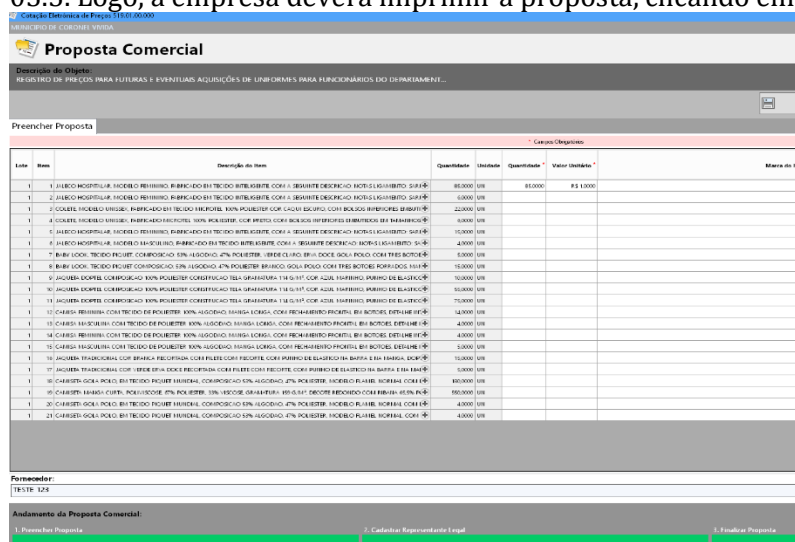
03.3. Logo, a empresa deverá imprimir a proposta, clicando em

Cotação Eletrônica de Preços 519.01.00.000
MUNICÍPIO DE CORONEL VIVIDA

Proposta Comercial

Descrição do Objeto:
REGISTRO DE PREÇOS PARA FUTURAS E EVENTUAIS AQUISIÇÕES DE UNIFORMES PARA FUNCIONÁRIOS DO DEPARTAMENT...

Preencher Proposta

* Campos Obrigatórios

| Lote | Item | Descrição do Item | Quantidade | Unidade | Quantidade * | Valor Unitário * | Marca do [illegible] |
|---|---|---|---|---|---|---|---|
| 1 | 1 | JALECO HOSPITALAR, MODELO FEMININO, FABRICADO EM TECIDO INTELIGENTE, COM A SEGUINTE DESCRICAO: NOTAS LIGAMENTO: SARJ | 80,0000 | UN | 80,0000 | R$ 1,0000 | |
| 1 | 2 | JALECO HOSPITALAR, MODELO FEMININO, FABRICADO EM TECIDO INTELIGENTE, COM A SEGUINTE DESCRICAO: NOTAS LIGAMENTO: SARJ | 6,0000 | UN | | | |
| 1 | 3 | COLETE, MODELO UNISSEX, FABRICADO EM TECIDO MICROFIBRA, 100% POLIESTER, COR CAQUI ESCURO, COM BOLSOS INFERIORES EMBUTI | 22,0000 | UN | | | |
| 1 | 4 | COLETE, MODELO UNISSEX, FABRICADO MICROTEL 100% POLIESTER, COR PRETO, COM BOLSOS INFERIORES EMBUTIDOS EM TAMANHOS | 6,0000 | UN | | | |
| 1 | 5 | JALECO HOSPITALAR, MODELO FEMININO, FABRICADO EM TECIDO INTELIGENTE, COM A SEGUINTE DESCRICAO: NOTAS LIGAMENTO: SARJ | 10,0000 | UN | | | |
| 1 | 6 | JALECO HOSPITALAR, MODELO MASCULINO, FABRICADO EM TECIDO INTELIGENTE, COM A SEGUINTE DESCRICAO: NOTAS LIGAMENTO: SARJ | 4,0000 | UN | | | |
| 1 | 7 | BABY LOOK, TECIDO PIQUET, COMPOSICAO: 53% ALGODAO, 47% POLIESTER, VERDE CLARO, ERVA DOCE GOLA POLO, COM TRES BOTOE | 8,0000 | UN | | | |
| 1 | 8 | BABY LOOK, TECIDO PIQUET COMPOSICAO: 53% ALGODAO, 47% POLIESTER BRANCO, GOLA POLO, COM TRES BOTOES FORRADOS, MAN | 15,0000 | UN | | | |
| 1 | 9 | JAQUETA DOPPER, COMPOSICAO 100% POLIESTER CONSTITUICAO TELA GRAMATURA 114 G/M², COR AZUL MARINHO, PUNHO DE ELASTICO | 10,0000 | UN | | | |
| 1 | 10 | JAQUETA DOPPER, COMPOSICAO 100% POLIESTER CONSTITUICAO TELA GRAMATURA 114 G/M², COR AZUL MARINHO, PUNHO DE ELASTICO | 50,0000 | UN | | | |
| 1 | 11 | JAQUETA DOPPER, COMPOSICAO 100% POLIESTER CONSTITUICAO TELA GRAMATURA 114 G/M², COR AZUL MARINHO, PUNHO DE ELASTICO | 70,0000 | UN | | | |
| 1 | 12 | CAMISA FEMININA COM TECIDO DE POLIESTER 100% ALGODAO, MANGA LONGA, COM FECHAMENTO FRONTAL EM BOTOES, DETALHE EM | 24,0000 | UN | | | |
| 1 | 13 | CAMISA MASCULINA COM TECIDO DE POLIESTER 100% ALGODAO, MANGA LONGA, COM FECHAMENTO FRONTAL EM BOTOES, DETALHE | 4,0000 | UN | | | |
| 1 | 14 | CAMISA FEMININA COM TECIDO DE POLIESTER 100% ALGODAO, MANGA LONGA, COM FECHAMENTO FRONTAL EM BOTOES, DETALHE EM | 4,0000 | UN | | | |
| 1 | 15 | CAMISA MASCULINA COM TECIDO DE POLIESTER 100% ALGODAO, MANGA LONGA, COM FECHAMENTO FRONTAL EM BOTOES, DETALHE | 5,0000 | UN | | | |
| 1 | 16 | JAQUETA TRADICIONAL COR BRANCA RECORTADA COM FILETE COM RECORTE, COM PUNHO DE ELASTICO NA BARRA E NA MANGA, DOPP | 10,0000 | UN | | | |
| 1 | 17 | JAQUETA TRADICIONAL COR VERDE ERVA DOCE RECORTADA COM FILETE COM RECORTE, COM PUNHO DE ELASTICO NA BARRA E NA MAN | 5,0000 | UN | | | |
| 1 | 18 | CAMISETA GOLA POLO, EM TECIDO PIQUET MUNDIAL, COMPOSICAO 53% ALGODAO, 47% POLIESTER, MODELO FLANEL NORMAL COM | 100,0000 | UN | | | |
| 1 | 19 | CAMISETA MANGA CURTA, POLIVISCOSE, 67% POLIESTER, 33% VISCOSE, GRAMATURA 155 G/M², DECOTE REDONDO COM RIBANA 45,5% PO | 150,0000 | UN | | | |
| 1 | 20 | CAMISETA GOLA POLO, EM TECIDO PIQUET MUNDIAL, COMPOSICAO 53% ALGODAO, 47% POLIESTER, MODELO FLANEL NORMAL COM | 4,0000 | UN | | | |
| 1 | 21 | CAMISETA GOLA POLO, EM TECIDO PIQUET MUNDIAL, COMPOSICAO 53% ALGODAO, 47% POLIESTER, MODELO FLANEL NORMAL COM | 4,0000 | UN | | | |

Fornecedor:
TESTE 123

Andamento da Proposta Comercial:
1. Preencher Proposta
2. Cadastrar Representante Legal
3. Finalizar Proposta